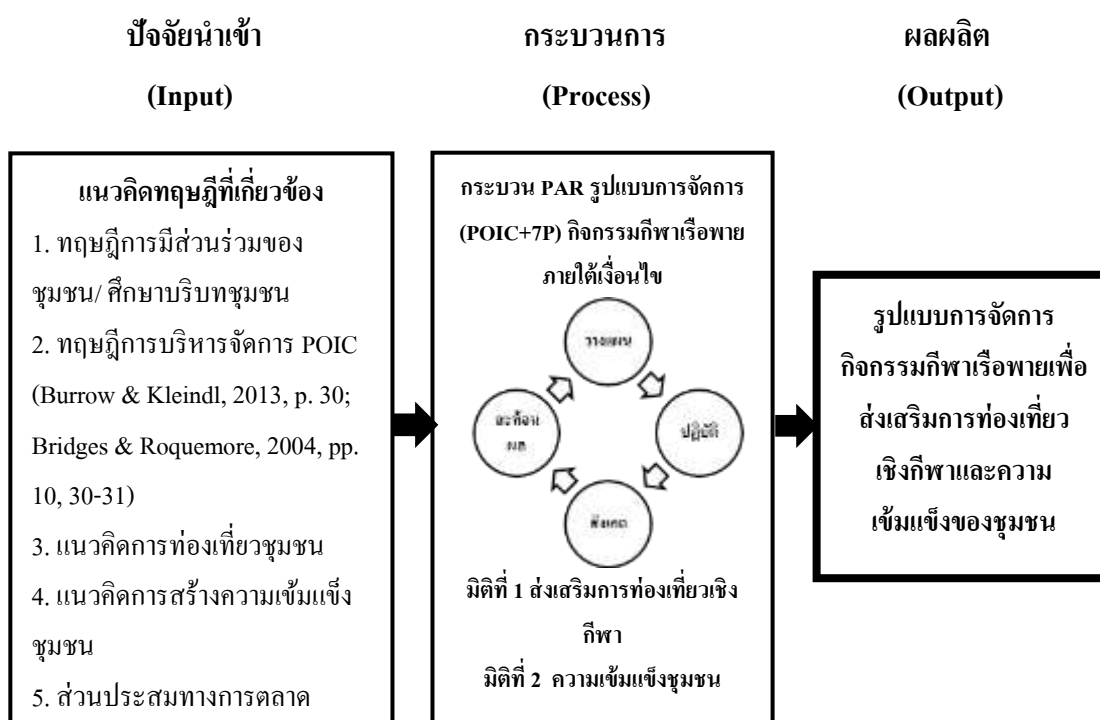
ปัจจัยนำเข้า
(Input)

กระบวนการ
(Process)

ผลผลิต
(Output)

แนวคิดทฤษฎีที่เกี่ยวข้อง
1. ทฤษฎีการมีส่วนร่วมของชุมชน/ ศึกษาบริบทชุมชน
2. ทฤษฎีการบริหารจัดการ POIC (Burrow & Kleindl, 2013, p. 30; Bridges & Roquemore, 2004, pp. 10, 30-31)
3. แนวคิดการท่องเที่ยวชุมชน
4. แนวคิดการสร้างความเข้มแข็งชุมชน
5. ส่วนประสมทางการตลาด

กระบวน PAR รูปแบบการจัดการ (POIC+7P) กิจกรรมกีฬาเรือพาย ภายใต้เงื่อนไข

วางแผน
ปฏิบัติ
สังเกต
สะท้อนผล

มิติที่ 1 ส่งเสริมการท่องเที่ยวเชิงกีฬา
มิติที่ 2 ความเข้มแข็งชุมชน

รูปแบบการจัดการกิจกรรมกีฬาเรือพายเพื่อส่งเสริมการท่องเที่ยวเชิงกีฬาและความเข้มแข็งของชุมชน